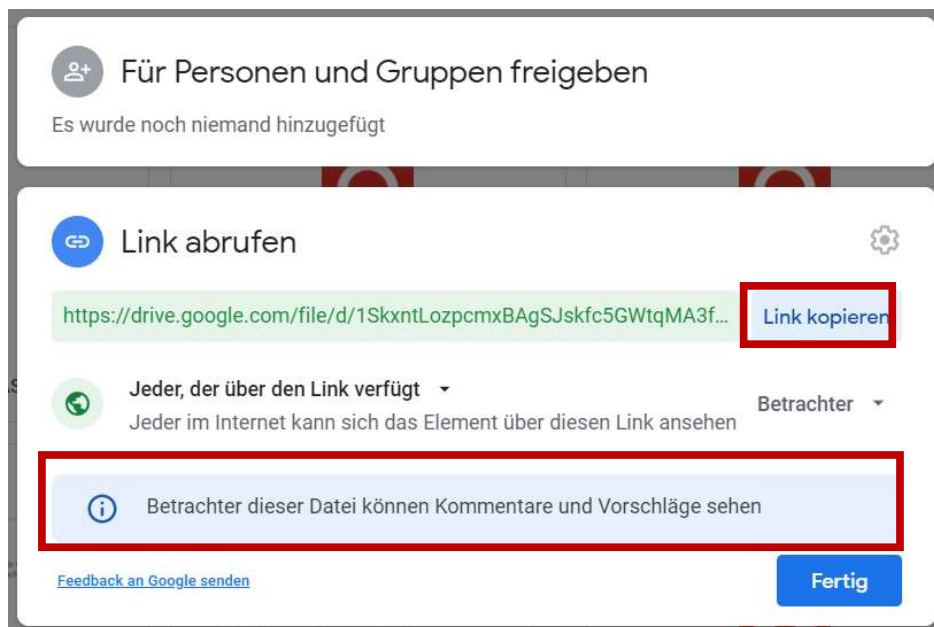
Für Personen und Gruppen freigeben

Es wurde noch niemand hinzugefügt

Link abrufen

https://drive.google.com/file/d/1SkxntLozpcmxBAgSJskfc5GWtqMA3f...

Link kopieren

Jeder, der über den Link verfügt

Jeder im Internet kann sich das Element über diesen Link ansehen

Betrachter

Betrachter dieser Datei können Kommentare und Vorschläge sehen

Feedback an Google senden

Fertig